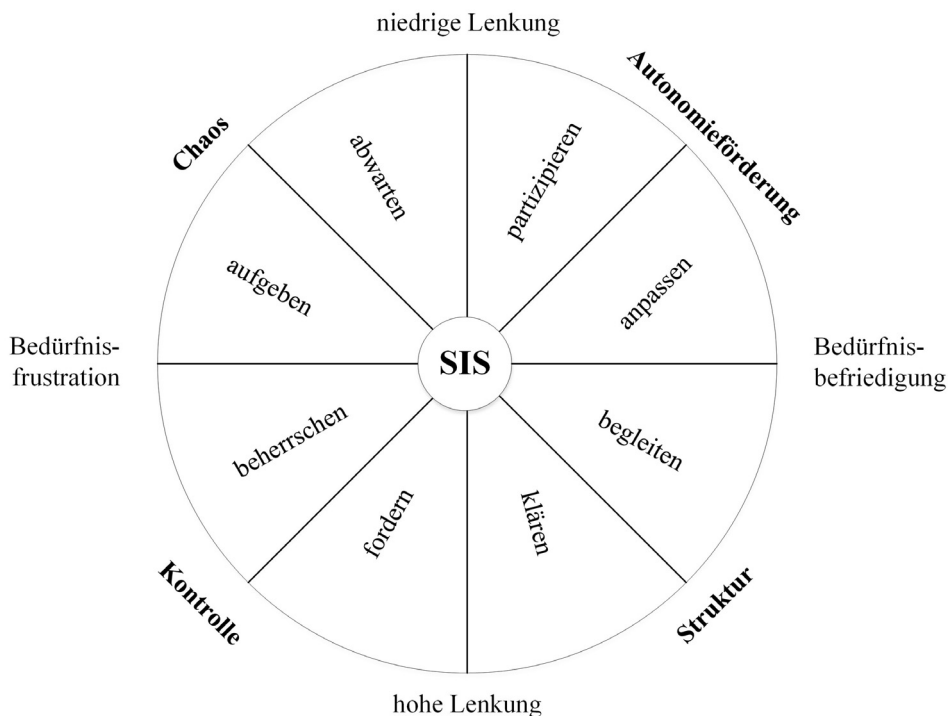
niedrige Lenkung

Chaos

Autonomieförderung

abwarten

partizipieren

aufgeben

anpassen

Bedürfnisfrustration

SIS

Bedürfnisbefriedigung

beherrschen

begleiten

fordern

klären

Kontrolle

Struktur

hohe Lenkung